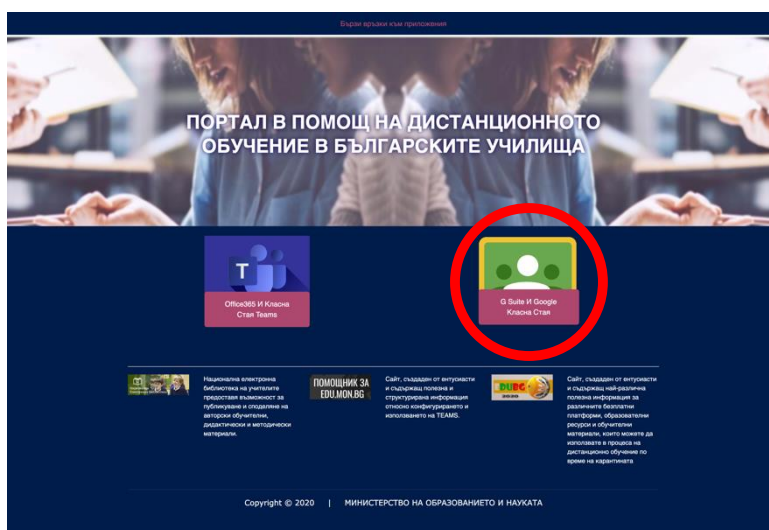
Бързи връзки към приложения

ПОРТАЛ В ПОМОЩ НА ДИСТАНЦИОННОТО ОБУЧЕНИЕ В БЪЛГАРСКИТЕ УЧИЛИЩА

T

Office365 И Класна Стая Teams

G Suite И Google Класна Стая

Национална електронна библиотека на учителите предоставя възможност за публикуване и споделяне на авторски обучителни, дидактически и методически материали.

ПОМОЩНИК ЗА EDU.MON.BG

Сайт, създаден от ентусиасти и съдържащ полезна и структурирана информация относно конфигурирането и използването на TEAMS.

DUBG

Сайт, създаден от ентусиасти и съдържащ най-различна полезна информация за различните безплатни платформи, образователни ресурси и обучителни материали, които можете да използвате в процеса на дистанционно обучение по време на карантината

Copyright © 2020 | МИНИСТЕРСТВО НА ОБРАЗОВАНИЕТО И НАУКАТА